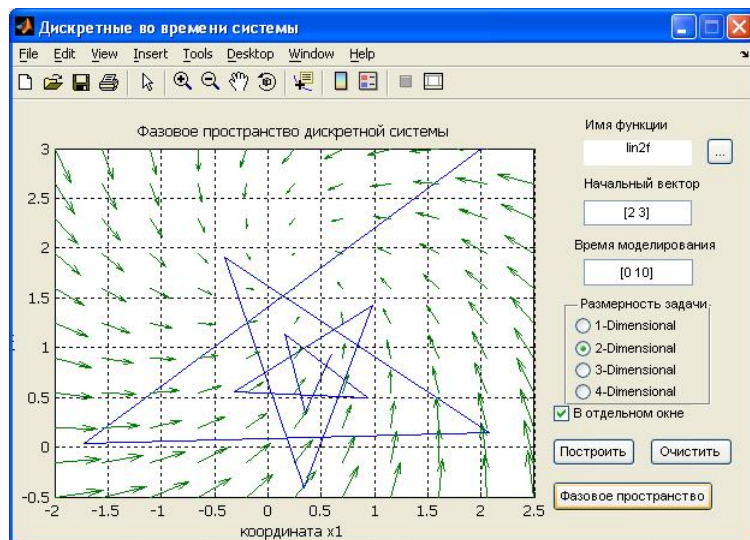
Дискретные во времени системы

File Edit View Insert Tools Desktop Window Help

Фазовое пространство дискретной системы

3
2.5
2
1.5
1
0.5
0
-0.5

-2 -1.5 -1 -0.5 0 0.5 1 1.5 2 2.5

координата x1

Имя функции
lin2f
...
Начальный вектор
[2 3]
Время моделирования
[0 10]
Размерность задачи
1-Dimensional
2-Dimensional
3-Dimensional
4-Dimensional
В отдельном окне
Построить
Очистить
Фазовое пространство